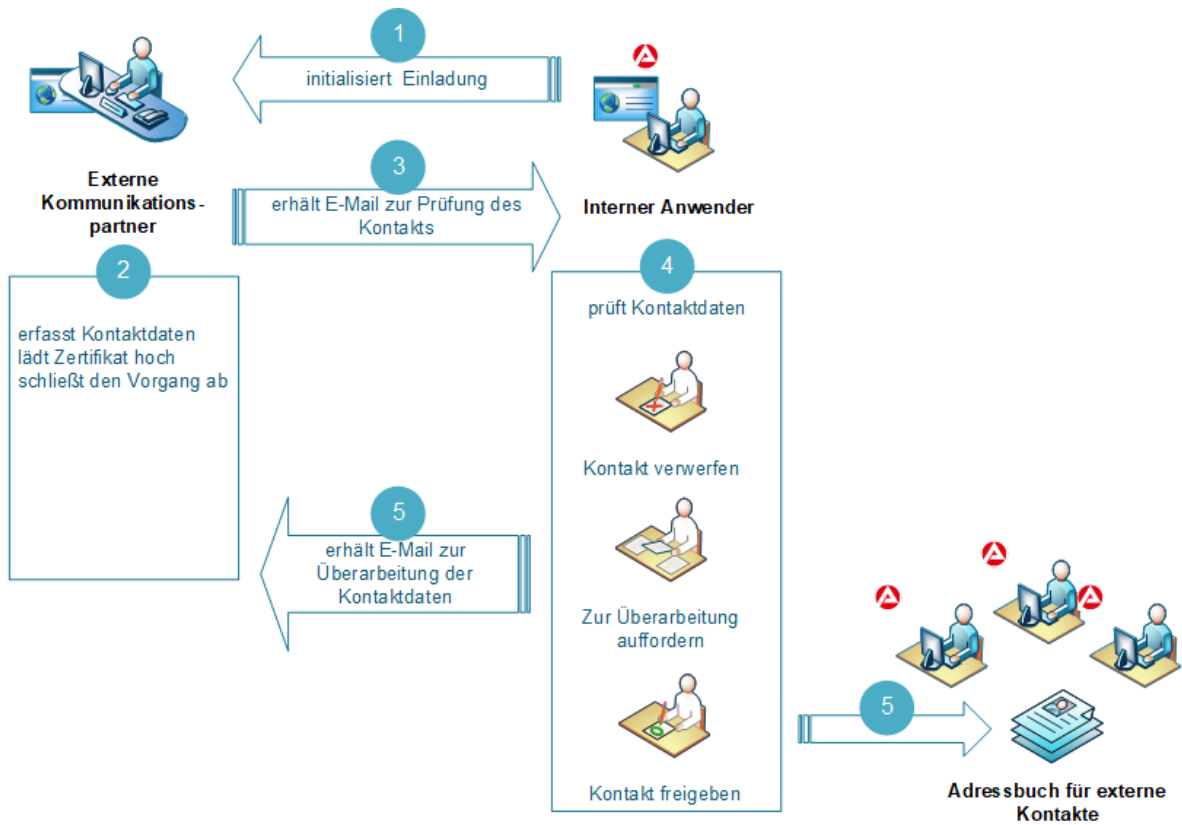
1
initialisiert Einladung

Externe Kommunikations-partner

3
erhält E-Mail zur Prüfung des Kontakts

Interner Anwender

2
erfasst Kontaktdaten
lädt Zertifikat hoch
schließt den Vorgang ab

4
prüft Kontaktdaten

Kontakt verwerfen

Zur Überarbeitung auffordern

Kontakt freigeben

5
erhält E-Mail zur Überarbeitung der Kontaktdaten

5

Adressbuch für externe Kontakte